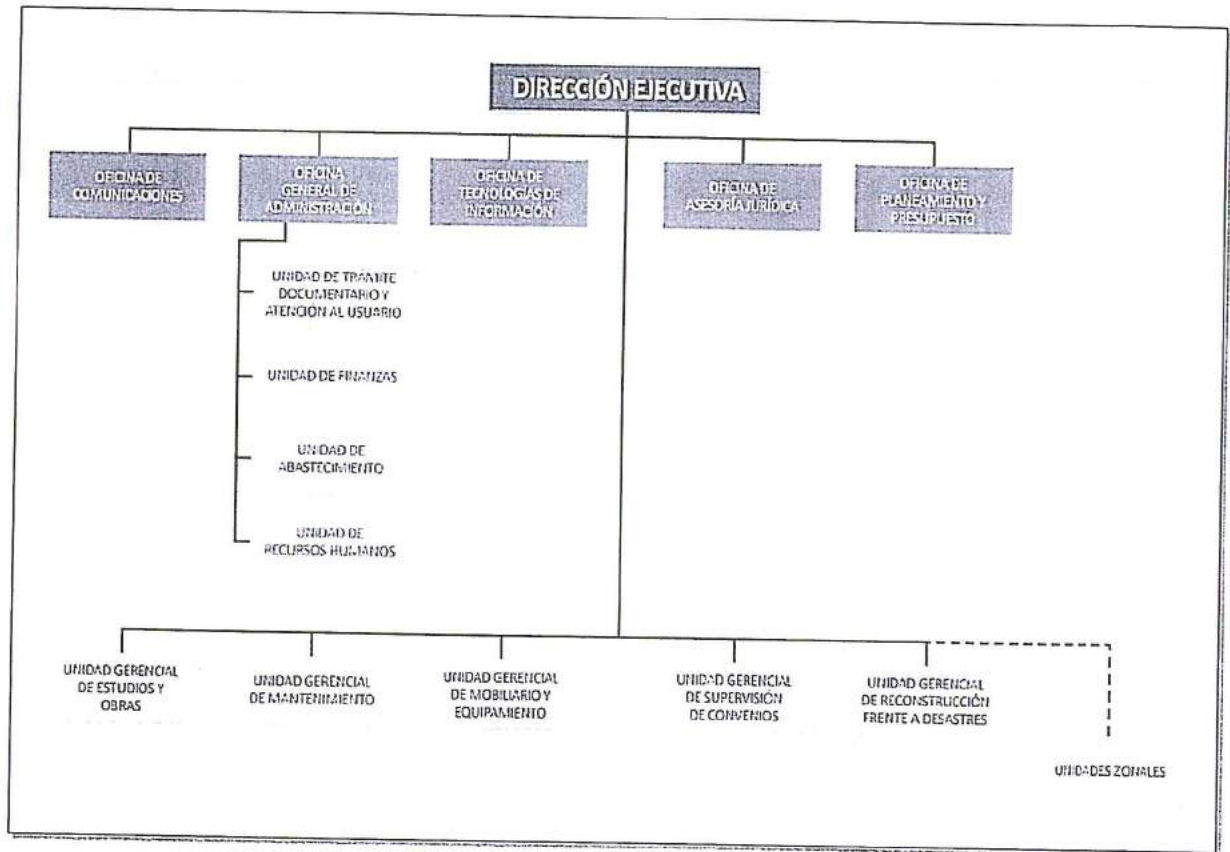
DIRECCIÓN EJECUTIVA

OFICINA DE COMUNICACIONES

OFICINA GENERAL DE ADMINISTRACIÓN

OFICINA DE TECNOLOGÍAS DE INFORMACIÓN

OFICINA DE ASESORÍA JURÍDICA

OFICINA DE PLANEAMIENTO Y PRESUPUESTO

UNIDAD DE TRAMITE DOCUMENTARIO Y ATENCION AL USUARIO

UNIDAD DE FINANZAS

UNIDAD DE ABASTECIMIENTO

UNIDAD DE RECURSOS HUMANOS

UNIDAD GERENCIAL DE ESTUDIOS Y OBRAS

UNIDAD GERENCIAL DE MANTENIMIENTO

UNIDAD GERENCIAL DE MOBILIARIO Y EQUIPAMIENTO

UNIDAD GERENCIAL DE SUPERVISIÓN DE CONVENIOS

UNIDAD GERENCIAL DE RECONSTRUCCIÓN FRENTE A DESASTRES

UNIDADES ZONALES